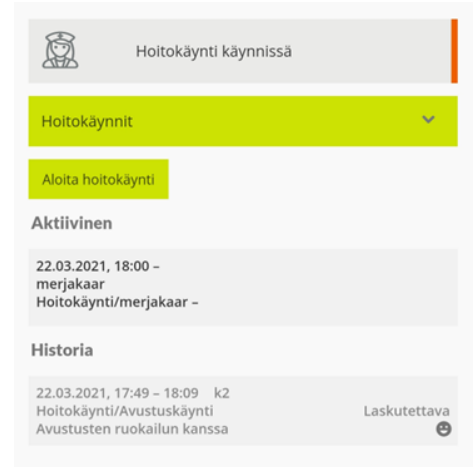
Hoitokäynti käynnissä

Hoitokäynnit

Aloita hoitokäynti

Aktiivinen

22.03.2021, 18:00 –
merjakaar
Hoitokäynti/merjakaar –

Historia

22.03.2021, 17:49 – 18:09 k2
Hoitokäynti/Avustuskäynti
Avustusten ruokailun kanssa

Laskutettava